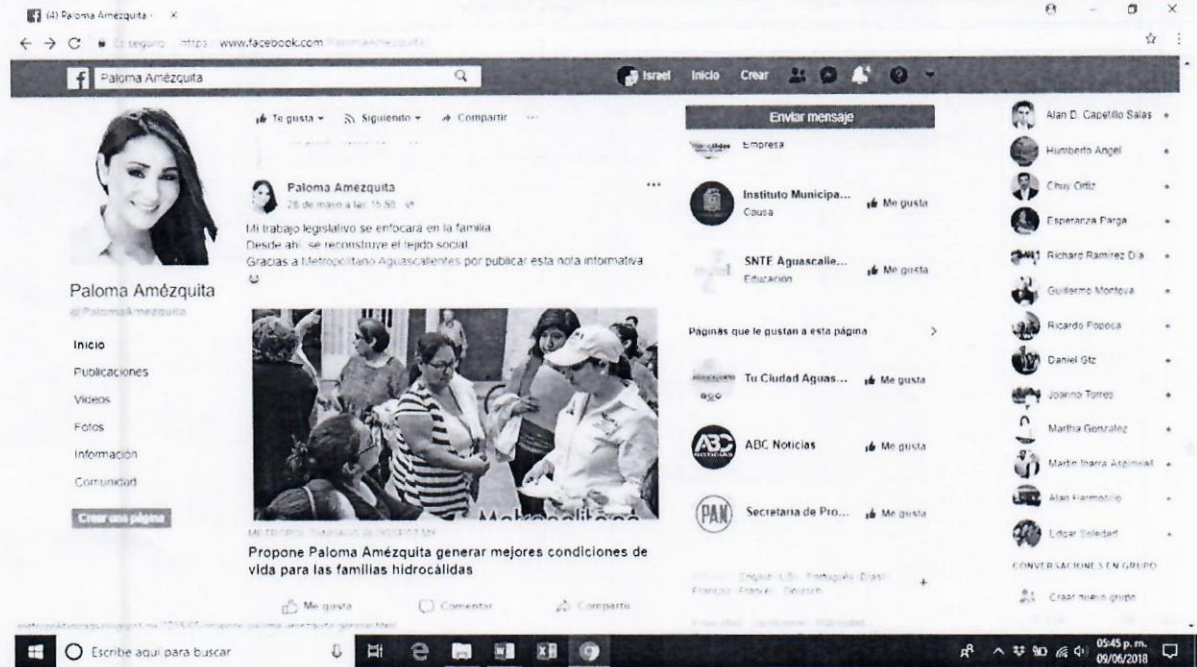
(4) Paloma Amezquita - ×

No seguro | https://www.facebook.com/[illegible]

Paloma Amézquita

Israel Inicio Crear

Te gusta Siguiendo Compartir ···

Enviar mensaje

Empresa

Alan D. Capetillo Salas

Humberto Angel

Chuy Ortiz

Esperanza Parga

Richard Ramirez Día

Guillermo Montoya

Ricardo Popoca

Daniel Gtz

Joanna Torres

Martha Gonzalez

Martin Ibarra Aspinwall

Alan Hermosillo

Edgar Soledad

CONVERSACIONES EN GRUPO

Crear nuevo grupo

Paloma Amézquita
@PalomaAmezquita

Inicio
Publicaciones
Videos
Fotos
Información
Comunidad

Crear una página

Paloma Amézquita
26 de mayo a las 15:58

Mi trabajo legislativo se enfocará en la familia
Desde ahí, se reconstruye el tejido social
Gracias a Metropolitano Aguascalientes por publicar esta nota informativa

METROPOLITANOAGS.BLOGSPOT.MX

Propone Paloma Amézquita generar mejores condiciones de vida para las familias hidrocálidas

Me gusta Comentar Compartir

Instituto Municipa... Me gusta
Causa

SNTE Aguascalie... Me gusta
Educación

Páginas que le gustan a esta página

Tu Ciudad Aguas... Me gusta

ABC Noticias Me gusta

Secretaria de Pro... Me gusta

Español · English (US) · Português (Brasil) · Français (France) · Deutsch

Escribe aquí para buscar

05:45 p. m.
09/06/2018